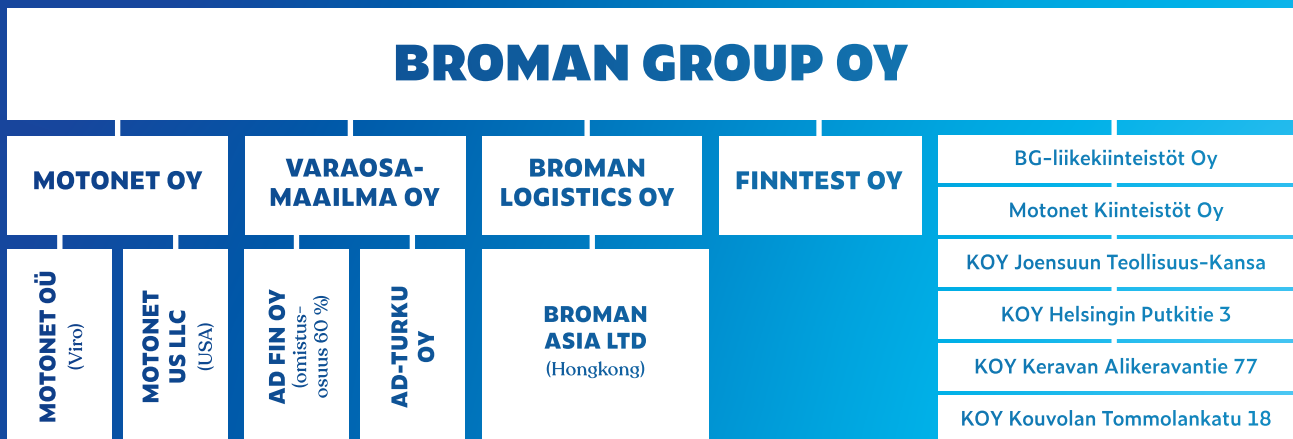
BROMAN GROUP OY

MOTONET OY

VARAOSA-MAAILMA OY

BROMAN LOGISTICS OY

FINNTEST OY

BG-liikekiinteistöt Oy

Motonet Kiinteistöt Oy

KOY Joensuun Teollisuus-Kansa

KOY Helsingin Putkitie 3

KOY Keravan Alikeravantie 77

KOY Kouvolan Tommolankatu 18

MOTONET OÜ (Viro)

MOTONET US LLC (USA)

AD FIN OY (omistus-osuus 60 %)

AD-TURKU OY

BROMAN ASIA LTD (Hongkong)